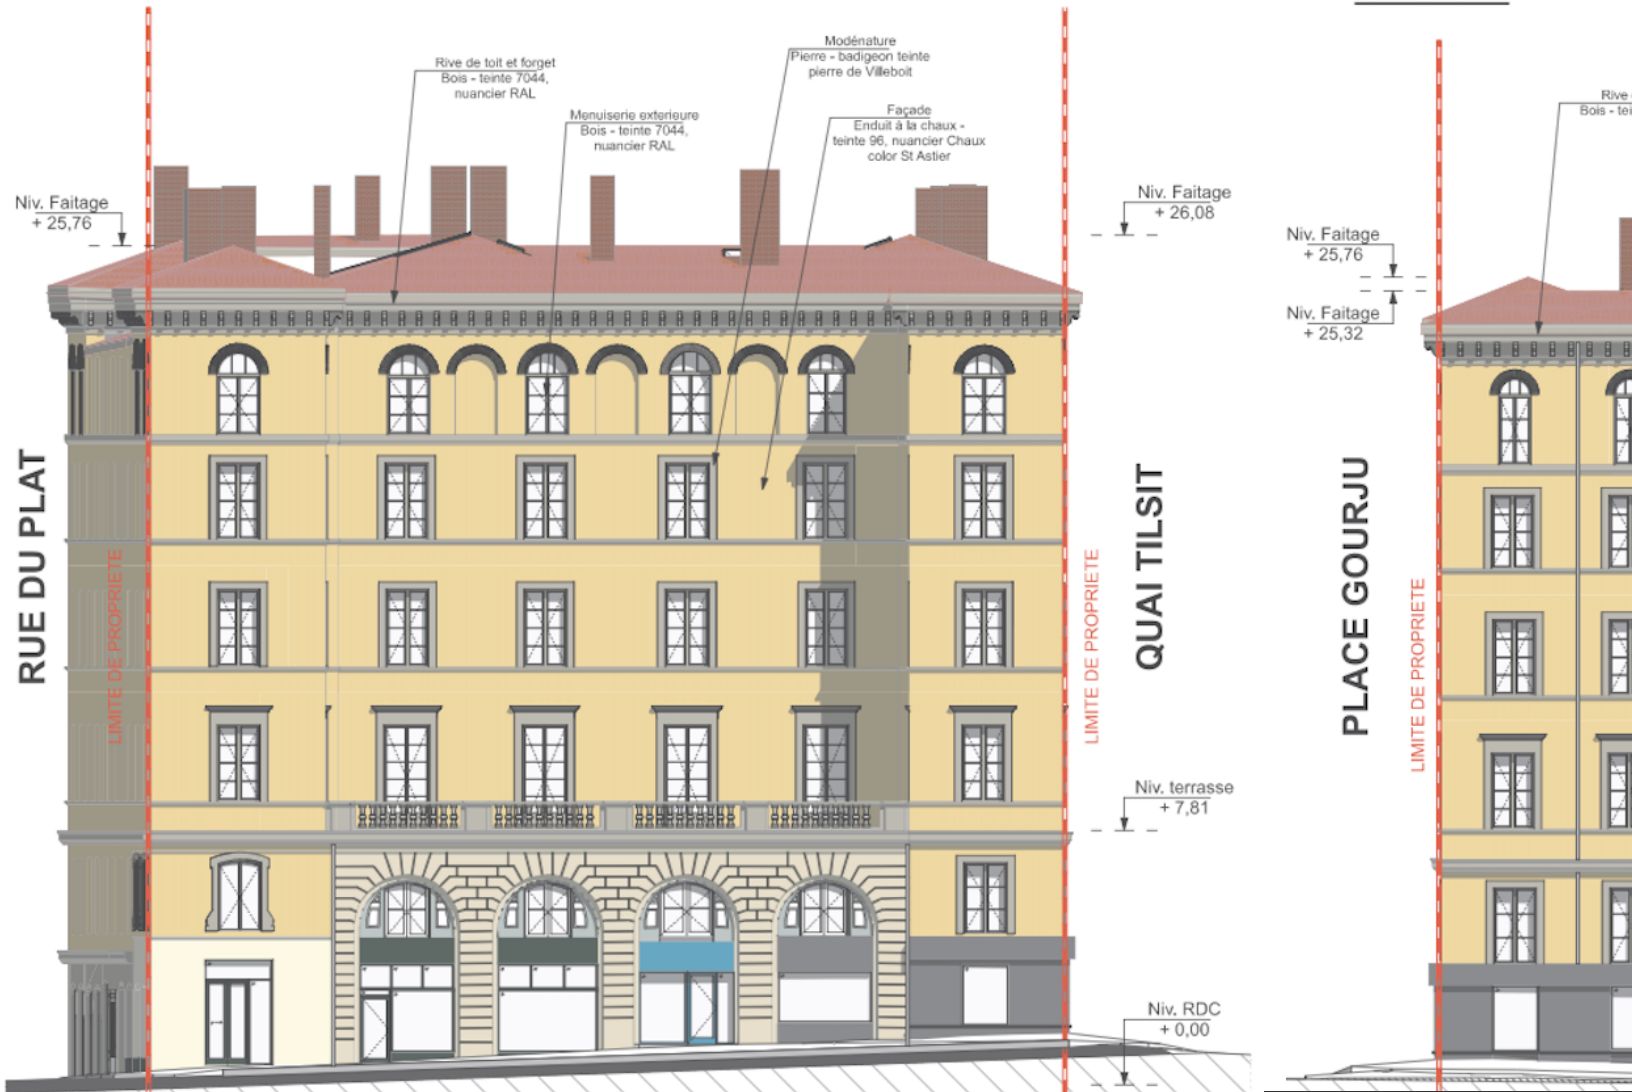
Modénature
Pierre - badigeon teinte pierre de Villebois

Rive de toit et forget
Bois - teinte 7044, nuancier RAL

Menuiserie exterieure
Bois - teinte 7044, nuancier RAL

Façade
Enduit à la chaux - teinte 96, nuancier Chaux color St Astier

Niv. Faitage
+ 25,76

Niv. Faitage
+ 26,08

RUE DU PLAT

LIMITE DE PROPRIETE

LIMITE DE PROPRIETE

QUAI TILSIT

Niv. terrasse
+ 7,81

Niv. RDC
+ 0,00

Rive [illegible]
Bois - tei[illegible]

Niv. Faitage
+ 25,76

Niv. Faitage
+ 25,32

PLACE GOURJU

LIMITE DE PROPRIETE